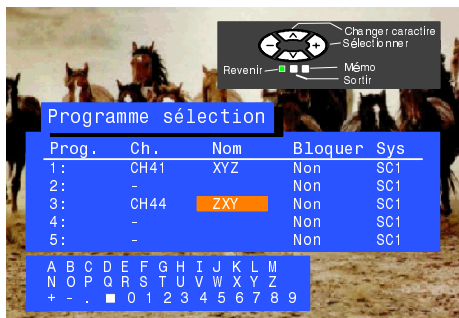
Changer caractère
Sélectionner
Revenir
Mémo
Sortir

Programme sélection

| Prog. | Ch. | Nom | Bloquer | Sys |
|---|---|---|---|---|
| 1: | CH41 | XYZ | Non | SC1 |
| 2: | - | | Non | SC1 |
| 3: | CH44 | ZXY | Non | SC1 |
| 4: | - | | Non | SC1 |
| 5: | - | | Non | SC1 |

A B C D E F G H I J K L M
N O P Q R S T U V W X Y Z
+ - . ■ 0 1 2 3 4 5 6 7 8 9